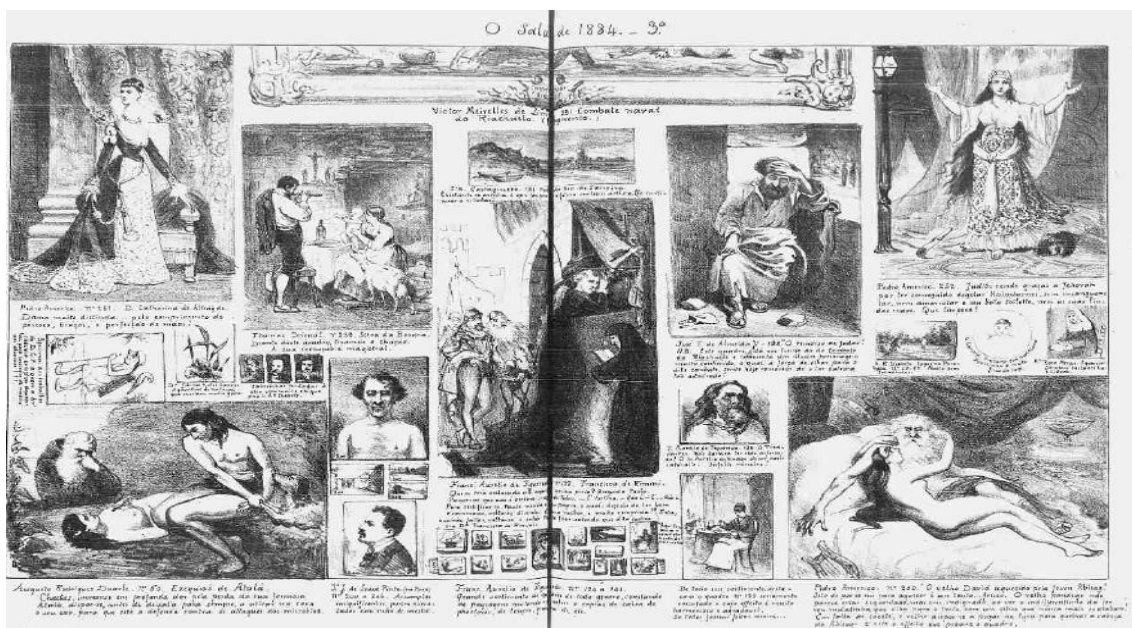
O Salão de 1884. _ 3º

Victor Meirelles de Lima. Combate naval do Riachuelo. (fragmento.)

Pedro Americo. Nº 251. D. Catharina de Athayde. Dama muito distincta... pelo comprimento do pescoço, braços, e perfeição da mão.

Thomaz Driendl. Nº 258. Scena de Bohemia. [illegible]

Pedro Americo. 252. Judith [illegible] Jehovah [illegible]

Jose F. de Almeida Jr. 178. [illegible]

Franz Aurelio de Figueiredo. Nº 132. Francisca de Rimini. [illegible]

Augusto Rodrigues Duarte. Nº 60. Exequias de Atalá. Chactas, immerso em profunda dôr pela perda da sua formosa Atalá, dispoz-se, antes de sepultal-a para sempre, a atiral-a na cova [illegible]

Franz Aurelio de Figueiredo. Nº 134 e 141. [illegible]

Pedro Americo. Nº 262. O velho David aquecido pela joven Abisag. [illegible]

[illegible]